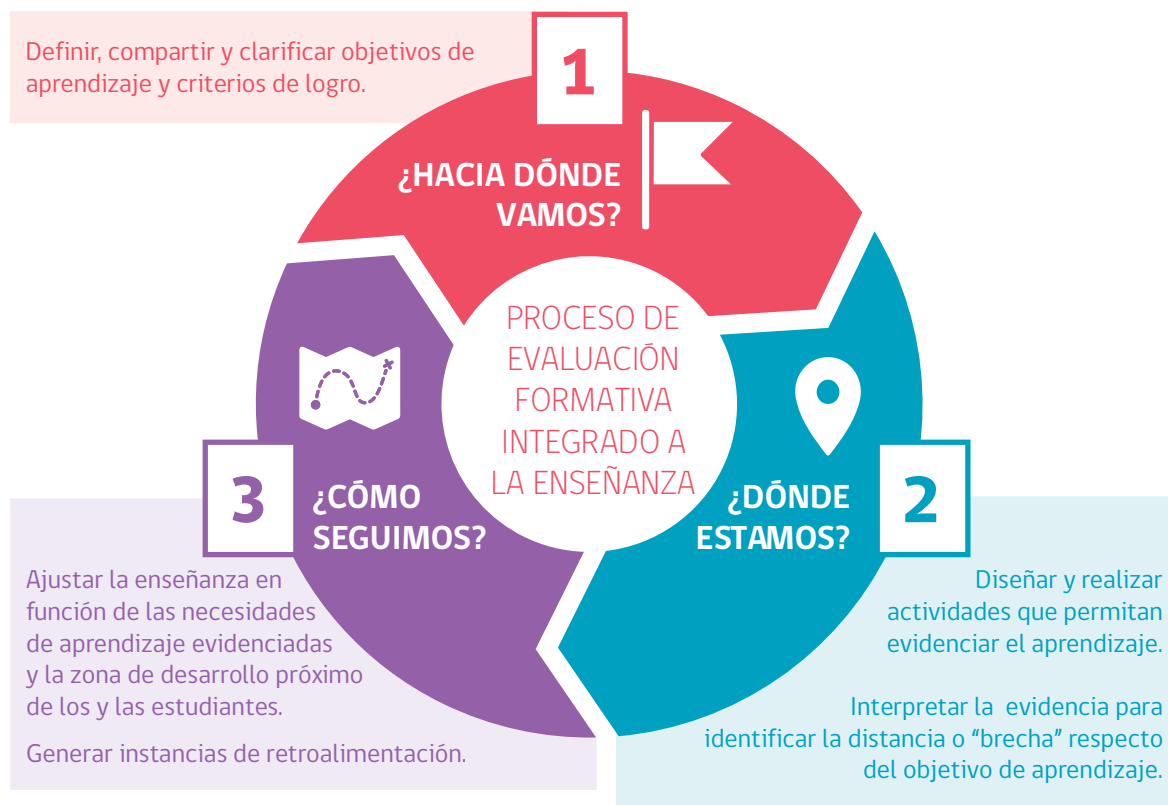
Definir, compartir y clarificar objetivos de aprendizaje y criterios de logro.

1

¿HACIA DÓNDE VAMOS?

PROCESO DE EVALUACIÓN FORMATIVA INTEGRADO A LA ENSEÑANZA

3

¿CÓMO SEGUIMOS?

¿DÓNDE ESTAMOS?

2

Ajustar la enseñanza en función de las necesidades de aprendizaje evidenciadas y la zona de desarrollo próximo de los y las estudiantes.

Generar instancias de retroalimentación.

Diseñar y realizar actividades que permitan evidenciar el aprendizaje.

Interpretar la evidencia para identificar la distancia o "brecha" respecto del objetivo de aprendizaje.